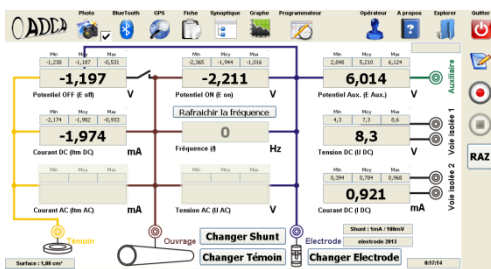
OADCA

Photo Bluetooth GPS Fiche Synoptique Graphe Programmateur Opérateur A propos Explorer Quitter

| Min | Moy | Max |
|---|---|---|
| -1,238 | -1,197 | -0,531 |

-1,197
Potentiel OFF (E off) V

| Min | Moy | Max |
|---|---|---|
| -2,365 | -1,944 | -1,016 |

-2,211
Potentiel ON (E on) V

| Min | Moy | Max |
|---|---|---|
| 2,048 | 5,210 | 6,124 |

6,014
Potentiel Aux. (E Aux.) V

Auxiliaire

| Min | Moy | Max |
|---|---|---|
| -2,174 | -1,982 | -0,933 |

-1,974
Courant DC (Itm DC) mA

Rafraichir la fréquence

0
Fréquence (f) Hz

| Min | Moy | Max |
|---|---|---|
| 4,3 | 7,3 | 0,6 |

8,3
Tension DC (U DC) V

Voie isolée 1

| Min | Moy | Max |
|---|---|---|
| | | |

Courant AC (Itm AC) mA

| Min | Moy | Max |
|---|---|---|
| | | |

Tension AC (U AC) V

| Min | Moy | Max |
|---|---|---|
| 0,394 | 0,784 | 0,960 |

0,921
Courant DC (I DC) mA

Voie isolée 2

RAZ

Témoin
Ouvrage
Changer Shunt
Changer Témoin
Electrode
Shunt : 1mA / 100mV
electrode 2013
Changer Electrode

Surface : 1,00 cm²
8:17:14